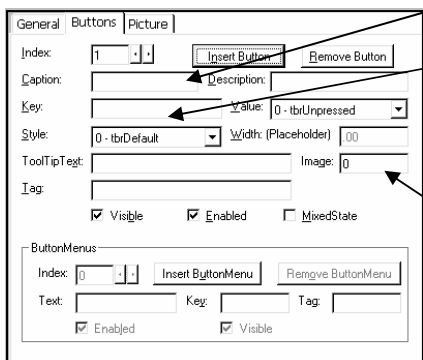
General | Buttons | Picture

Index: 1

Insert Button

Remove Button

Caption:

Description:

Key:

Value: 0 - tbrUnpressed

Style: 0 - tbrDefault

Width: (Placeholder) 00

ToolTipText:

Image: 0

Tag:

Visible

Enabled

MixedState

ButtonMenus

Index: 0

Insert ButtonMenu

Remove ButtonMenu

Text:

Key:

Tag:

Enabled

Visible